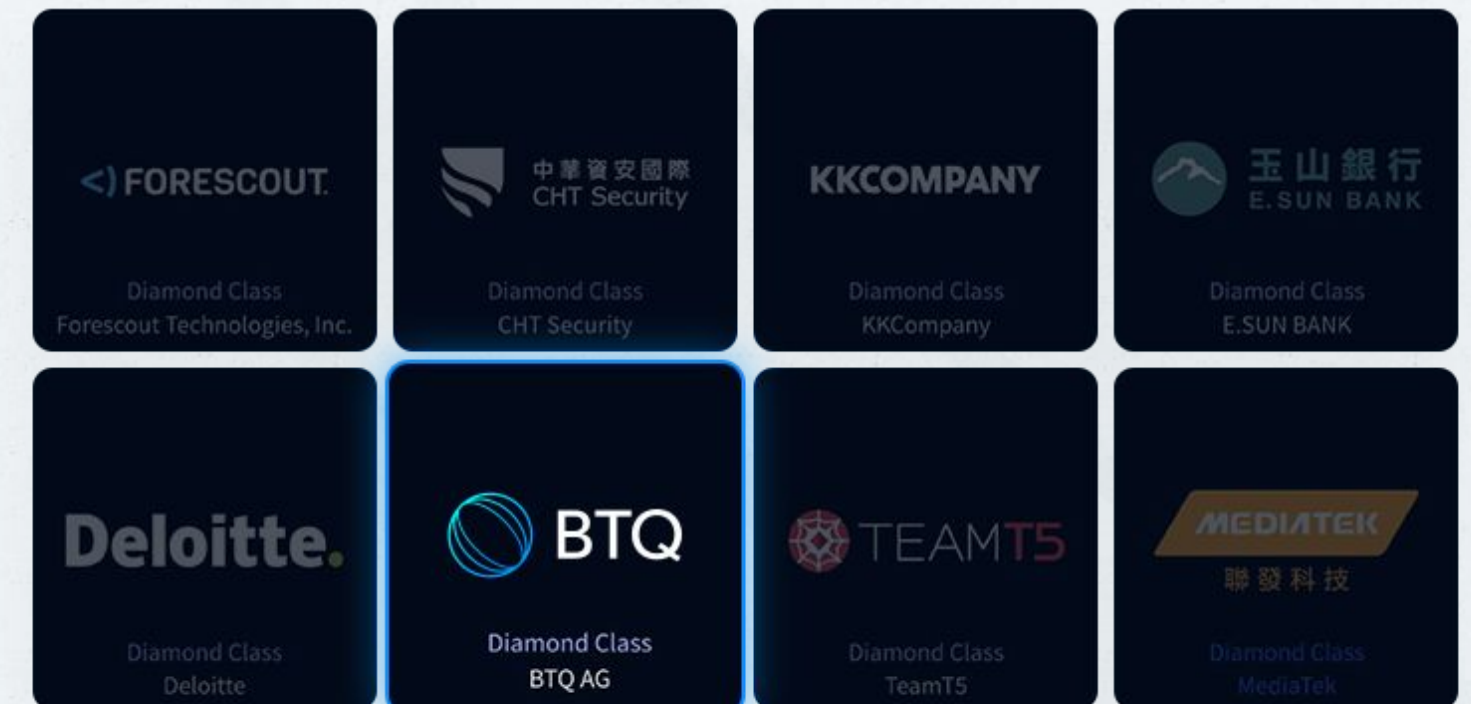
<) FORESCOUT.

Diamond Class
Forescout Technologies, Inc.

中華資安國際
CHT Security

Diamond Class
CHT Security

KKCOMPANY

Diamond Class
KKCompany

玉山銀行
E.SUN BANK

Diamond Class
E.SUN BANK

Deloitte.

Diamond Class
Deloitte

BTQ

Diamond Class
BTQ AG

TEAMT5

Diamond Class
TeamT5

MEDIATEK
聯發科技

Diamond Class
MediaTek